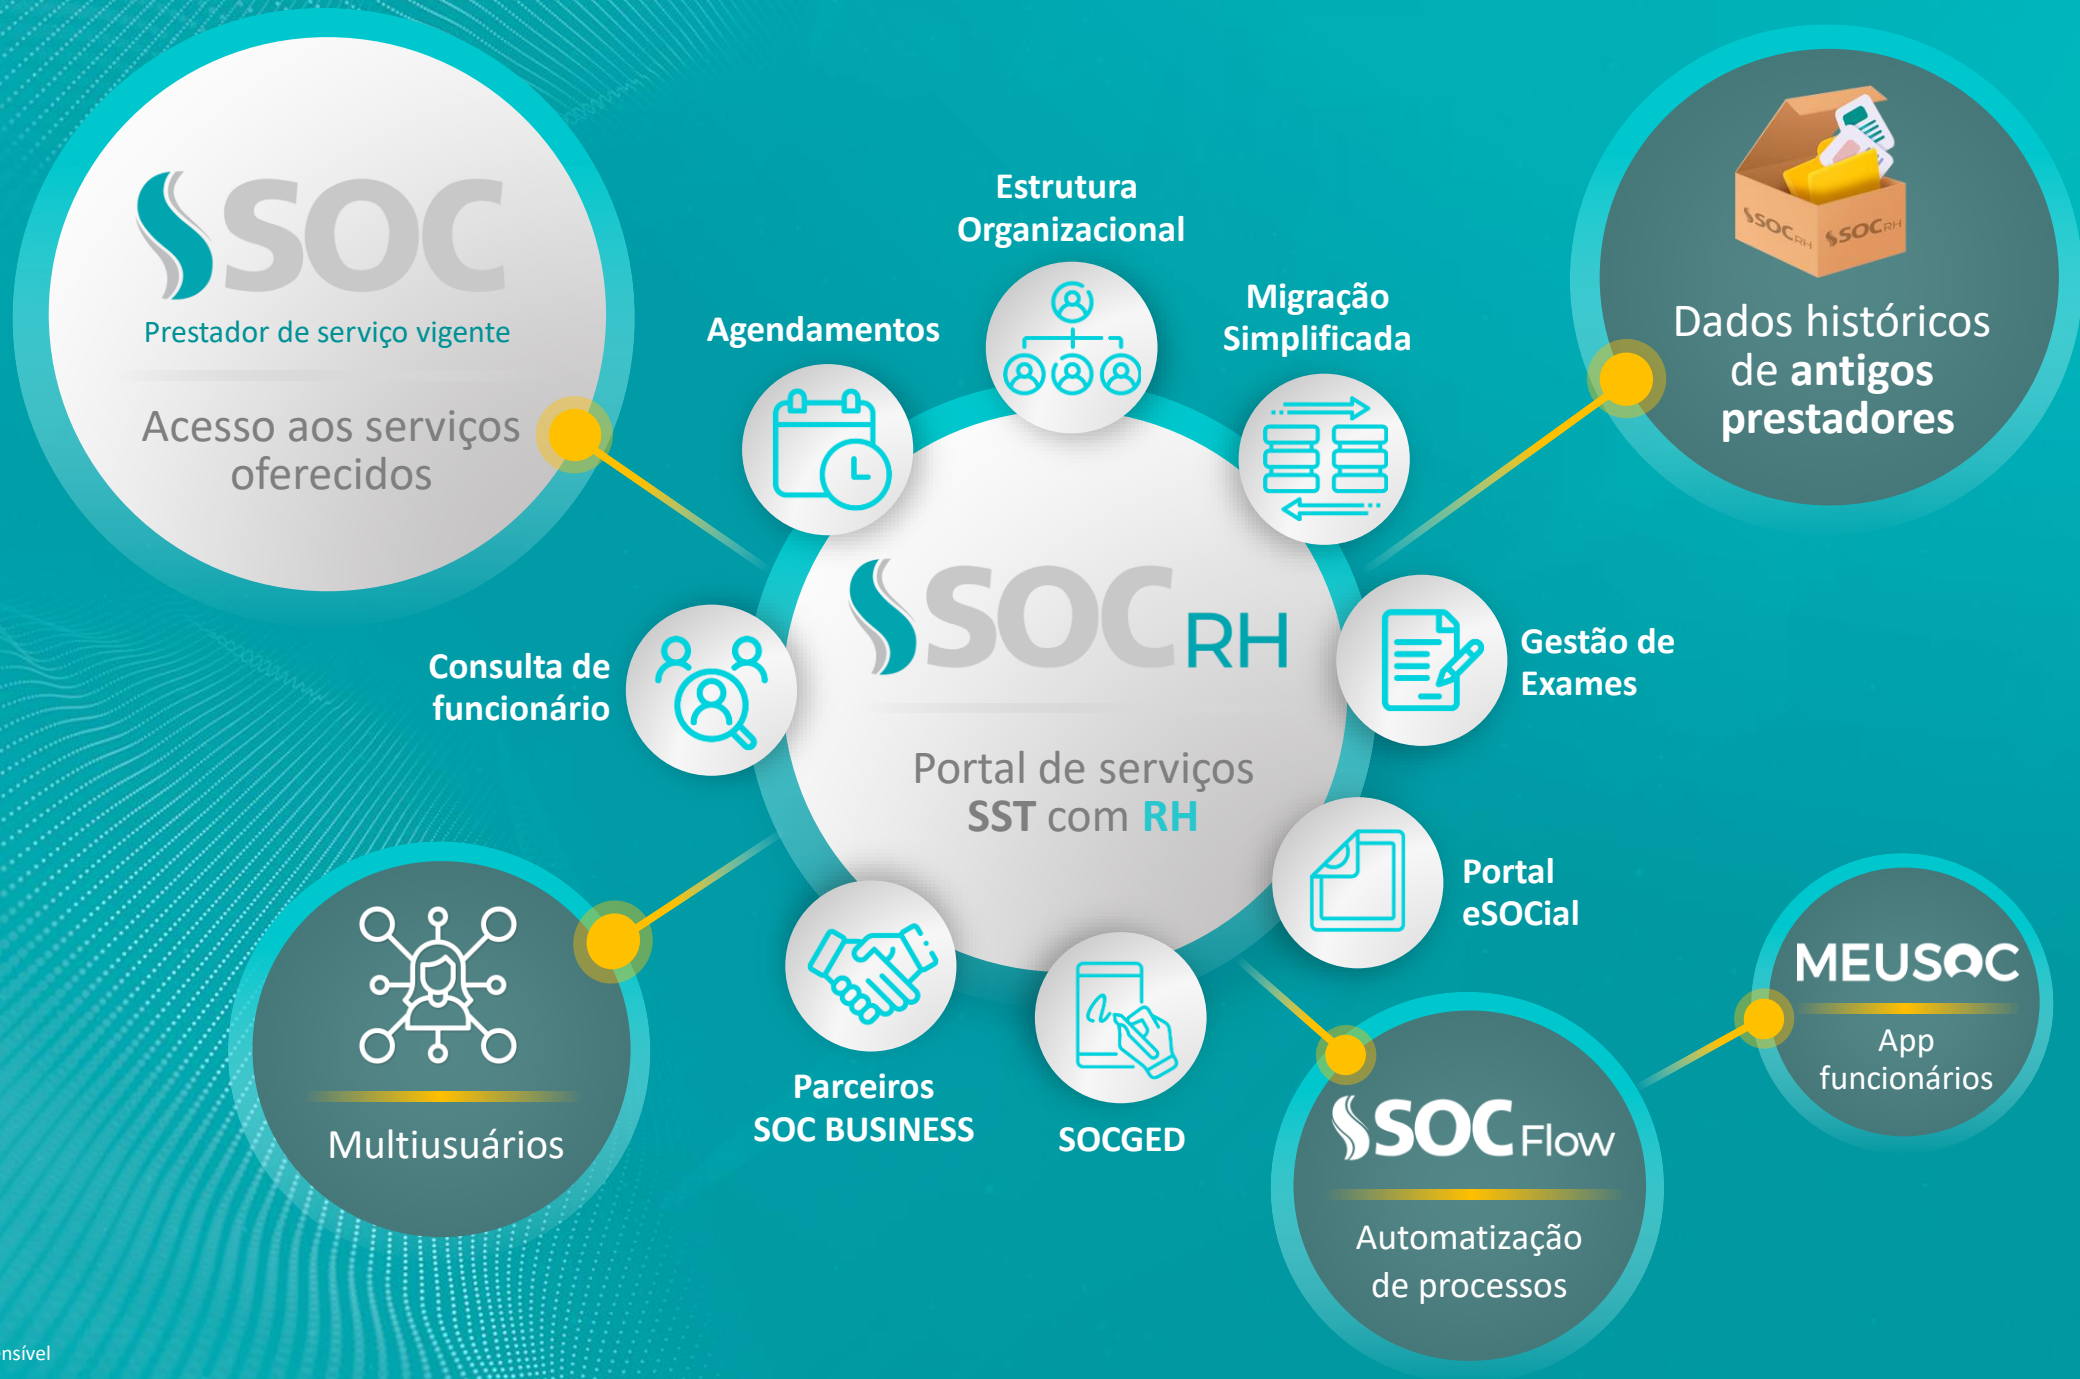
SOC
Prestador de serviço vigente
Acesso aos serviços oferecidos

Estrutura Organizacional

Agendamentos

Migração Simplificada

SOC SOC RH

Dados históricos de antigos prestadores

SOC RH
Portal de serviços SST com RH

Consulta de funcionário

Gestão de Exames

Portal eSOCial

Multiusuários

Parceiros SOC BUSINESS

SOCGED

SOC Flow
Automatização de processos

MEUSOC
App funcionários

nsível